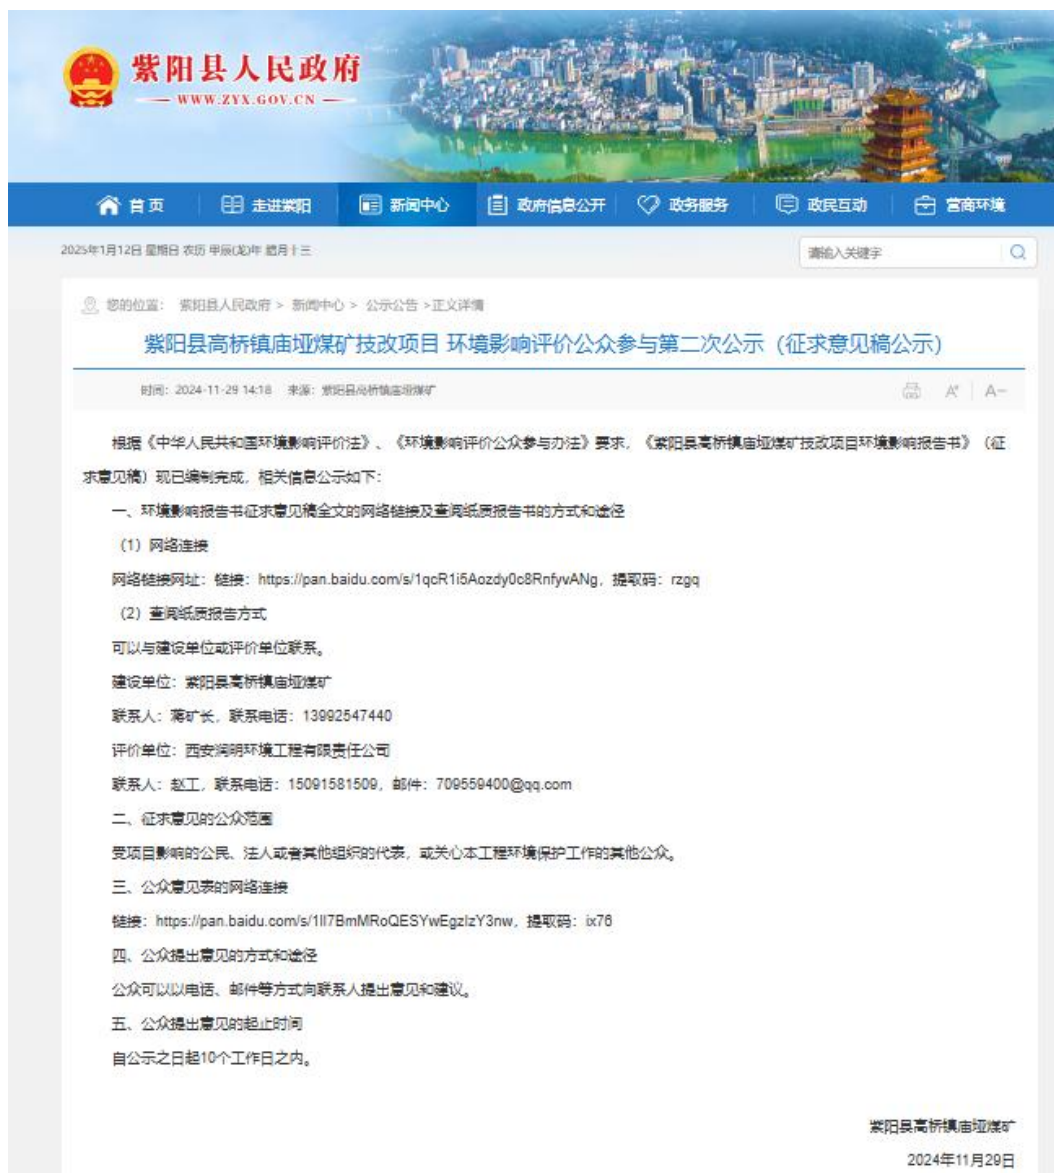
紫阳县人民政府
— WWW.ZYX.GOV.CN —

首页 | 走进紫阳 | 新闻中心 | 政府信息公开 | 政务服务 | 政民互动 | 营商环境

2025年1月12日 星期日 农历 甲辰(龙)年 腊月十三

请输入关键字

您的位置：紫阳县人民政府 > 新闻中心 > 公示公告 > 正文详情

紫阳县高桥镇庙垭煤矿技改项目 环境影响评价公众参与第二次公示（征求意见稿公示）

时间：2024-11-29 14:18 来源：紫阳县高桥镇庙垭煤矿

A⁺ | A⁻

根据《中华人民共和国环境影响评价法》、《环境影响评价公众参与办法》要求，《紫阳县高桥镇庙垭煤矿技改项目环境影响报告书》（征求意见稿）现已编制完成，相关信息公示如下：

一、环境影响报告书征求意见稿全文的网络链接及查阅纸质报告书的方式和途径

（1）网络连接

网络链接网址：链接：https://pan.baidu.com/s/1qcR1i5Aozdy0c8RnfyvANg，提取码：rzgq

（2）查阅纸质报告方式

可以与建设单位或评价单位联系。

建设单位：紫阳县高桥镇庙垭煤矿

联系人：蒋矿长，联系电话：13992547440

评价单位：西安润明环境工程有限责任公司

联系人：赵工，联系电话：15091581509，邮件：709559400@qq.com

二、征求意见的公众范围

受项目影响的公民、法人或者其他组织的代表，或关心本工程环境保护工作的其他公众。

三、公众意见表的网络连接

链接：https://pan.baidu.com/s/1lI7BmMRoQESYwEgzlzY3nw，提取码：ix76

四、公众提出意见的方式和途径

公众可以以电话、邮件等方式向联系人提出意见和建议。

五、公众提出意见的起止时间

自公示之日起10个工作日之内。

紫阳县高桥镇庙垭煤矿

2024年11月29日